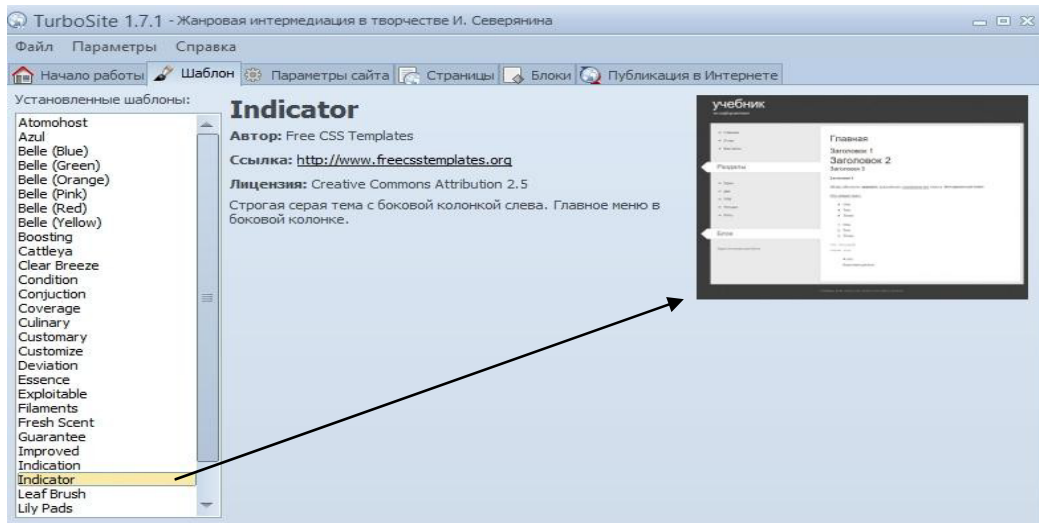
TurboSite 1.7.1 - Жанровая интермедиация в творчестве И. Северянина

Файл Параметры Справка

Начало работы | Шаблон | Параметры сайта | Страницы | Блоки | Публикация в Интернете

Установленные шаблоны:

Atomohost
Azul
Belle (Blue)
Belle (Green)
Belle (Orange)
Belle (Pink)
Belle (Red)
Belle (Yellow)
Boosting
Cattleya
Clear Breeze
Condition
Conjuction
Coverage
Culinary
Customary
Customize
Deviation
Essence
Exploitable
Filaments
Fresh Scent
Guarantee
Improved
Indication
Indicator
Leaf Brush
Lily Pads

Indicator

Автор: Free CSS Templates

Ссылка: http://www.freecsstemplates.org

Лицензия: Creative Commons Attribution 2.5

Строгая серая тема с боковой колонкой слева. Главное меню в боковой колонке.

учебник

Главная
Заголовок 1
Заголовок 2
Заголовок 3

Разделы

Блок

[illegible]